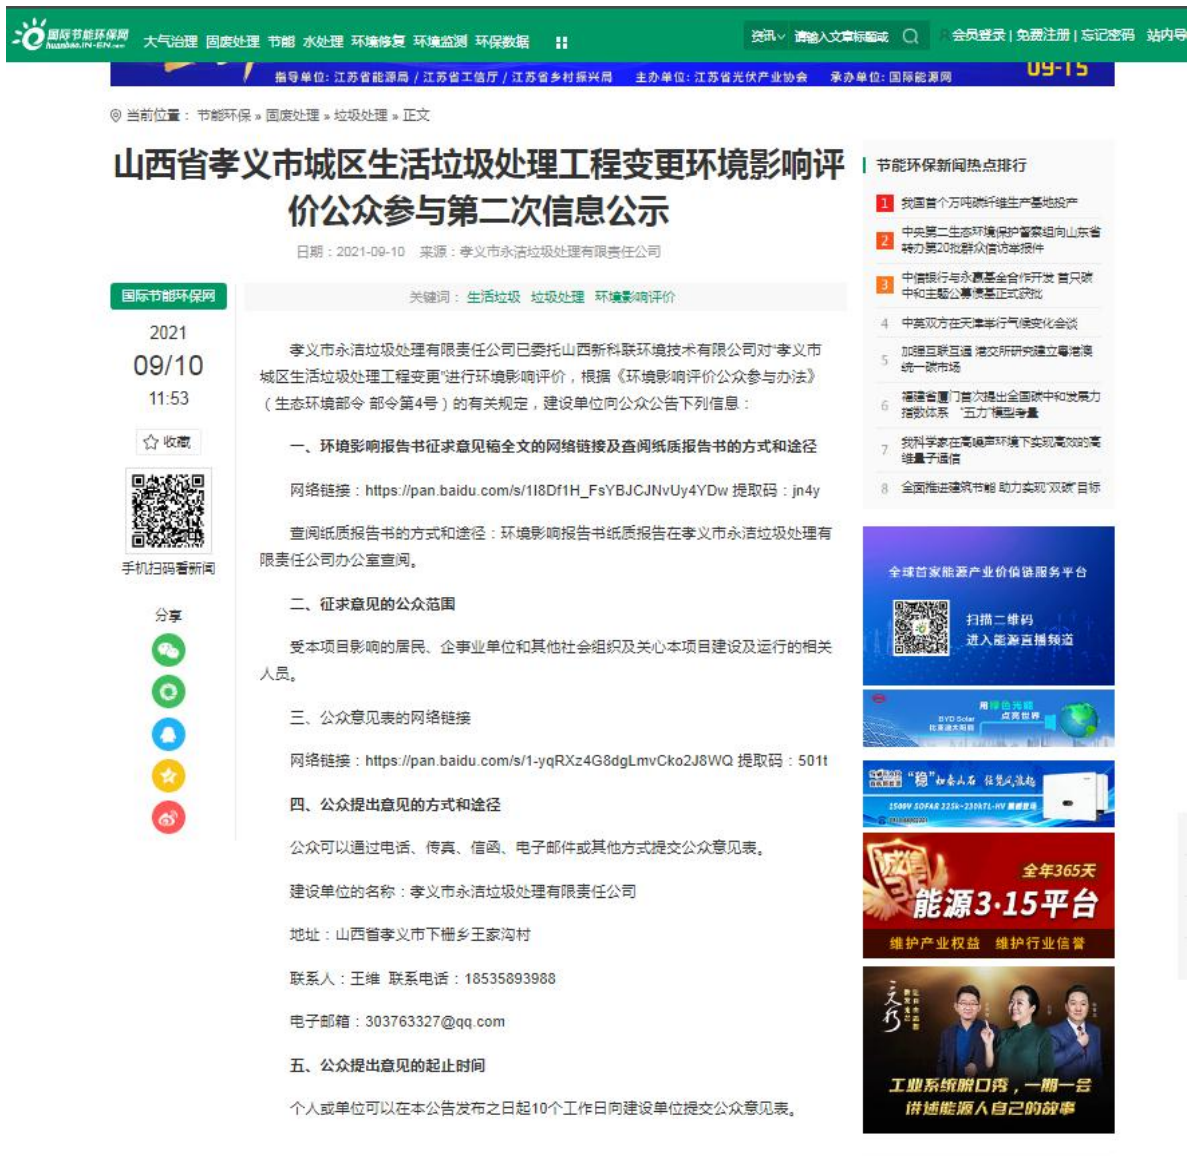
国际节能环保网 huanbao.IN-EN.com 大气治理 固废处理 节能 水处理 环境修复 环境监测 环保数据

资讯 请输入文章标题或 会员登录 | 免费注册 | 忘记密码 站内导

指导单位：江苏省能源局 / 江苏省工信厅 / 江苏省乡村振兴局 主办单位：江苏省光伏产业协会 承办单位：国际能源网 09-15

当前位置： 节能环保 » 固废处理 » 垃圾处理 » 正文

山西省孝义市城区生活垃圾处理工程变更环境影响评价公众参与第二次信息公示

日期：2021-09-10 来源：孝义市永洁垃圾处理有限责任公司

国际节能环保网

2021

09/10

11:53

收藏

手机扫码看新闻

分享

关键词： 生活垃圾 垃圾处理 环境影响评价

孝义市永洁垃圾处理有限责任公司已委托山西新科联环境技术有限公司对"孝义市城区生活垃圾处理工程变更"进行环境影响评价，根据《环境影响评价公众参与办法》（生态环境部令 部令第4号）的有关规定，建设单位向公众公告下列信息：

一、环境影响报告书征求意见稿全文的网络链接及查阅纸质报告书的方式和途径

网络链接：https://pan.baidu.com/s/1I8Df1H_FsYBJCJNvUy4YDw 提取码：jn4y

查阅纸质报告书的方式和途径：环境影响报告书纸质报告在孝义市永洁垃圾处理有限责任公司办公室查阅。

二、征求意见的公众范围

受本项目影响的居民、企事业单位和其他社会组织及关心本项目建设及运行的相关人员。

三、公众意见表的网络链接

网络链接：https://pan.baidu.com/s/1-yqRXz4G8dgLmvCko2J8WQ 提取码：501t

四、公众提出意见的方式和途径

公众可以通过电话、传真、信函、电子邮件或其他方式提交公众意见表。

建设单位的名称：孝义市永洁垃圾处理有限责任公司

地址：山西省孝义市下栅乡王家沟村

联系人：王维 联系电话：18535893988

电子邮箱：303763327@qq.com

五、公众提出意见的起止时间

个人或单位可以在本公告发布之日起10个工作日向建设单位提交公众意见表。

节能环保新闻热点排行

1 我国首个万吨级纤维生产基地投产

2 中央第二生态环境保护督察组向山东省转办第20批群众信访举报件

3 中信银行与永赢基金合作开发首只碳中和主题公募债基正式获批

4 中英双方在天津举行气候变化会谈

5 加强互联互通 推交所研究建立粤港澳统一碳市场

6 福建省厦门首次提出全国碳中和发展力指数体系 "五力"模型考量

7 我科学家在高噪声环境下实现高效的高维量子通信

8 全面推进建筑节能 助力实现"双碳"目标

全球首家能源产业价值链服务平台

扫描二维码 进入能源直播频道

用绿色光能 点亮世界 BYD Solar 比亚迪太阳能

"稳"如泰山石 値得风浪航 1500V SOFAR 325k~330kTL-HV

全年365天 能源3·15平台 维护产业权益 维护行业信誉

工业系统脱口秀，一期一会 讲述能源人自己的故事